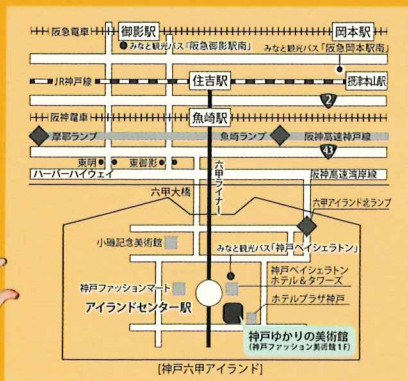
阪急電車
御影駅
岡本駅
みなと観光バス「阪急御影駅南」
みなと観光バス「阪急岡本駅南」
JR神戸線
住吉駅
摂津本山駅
2
阪神電車
魚崎駅
摩耶ランプ
魚崎ランプ
阪神高速神戸線
43
東明
東御影
ハーバーハイウェイ
阪神高速湾岸線
六甲ライナー
六甲大橋
六甲アイランド北ランプ
小磯記念美術館
みなと観光バス「神戸ベイシェラトン」
神戸ファッションマート
神戸ベイシェラトン ホテル＆タワーズ
アイランドセンター駅
ホテルプラザ神戸
神戸ゆかりの美術館
(神戸ファッション美術館1F)
[神戸六甲アイランド]